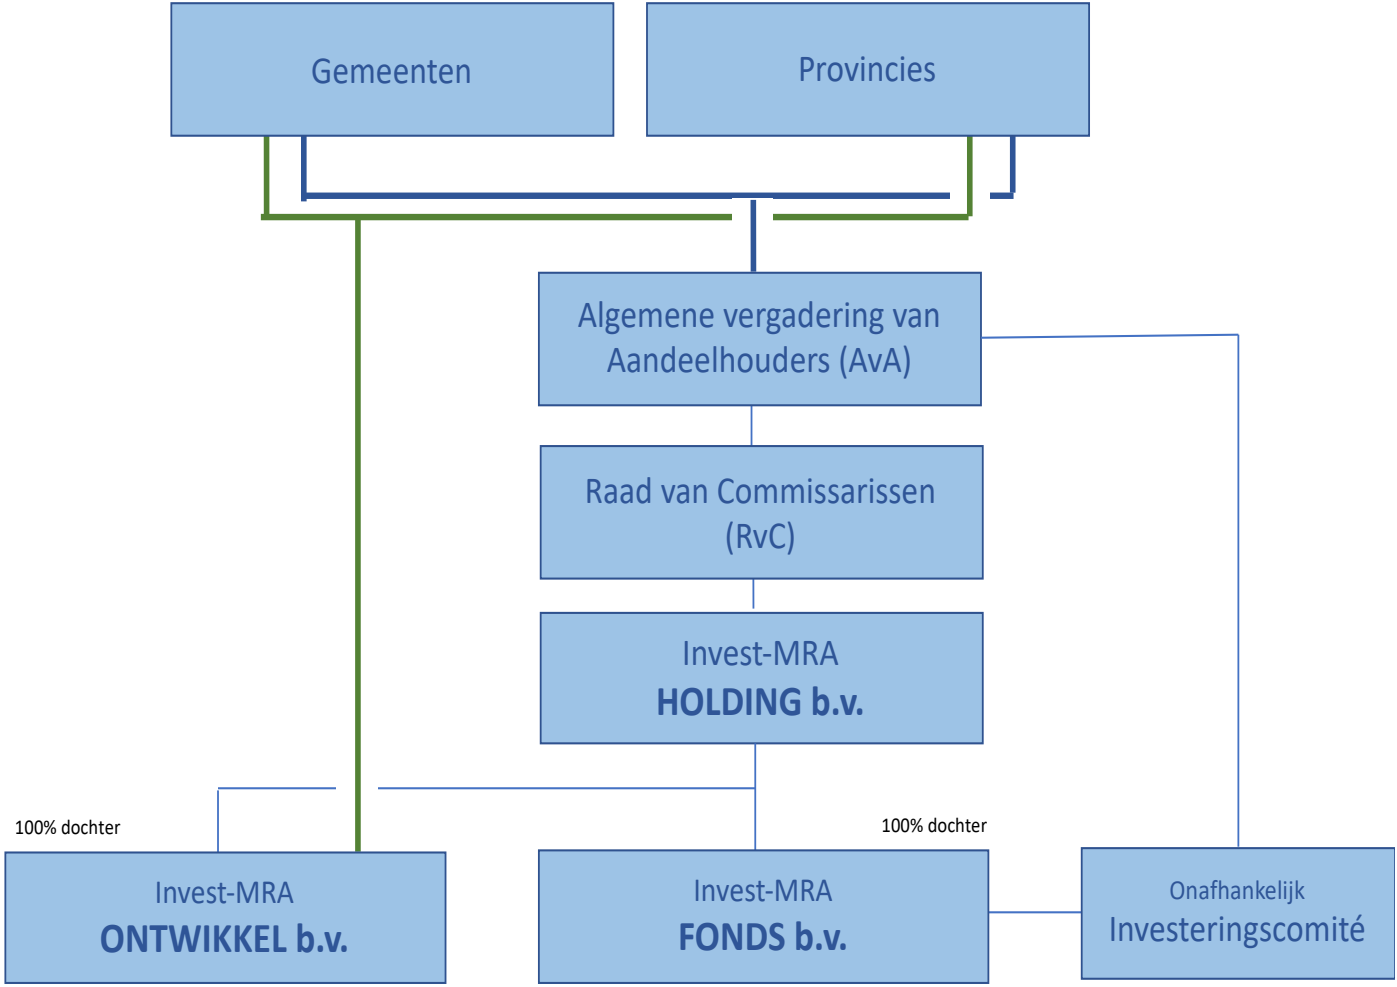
Gemeenten

Provincies

Algemene vergadering van Aandeelhouders (AvA)

Raad van Commissarissen (RvC)

Invest-MRA
HOLDING b.v.

100% dochter

100% dochter

Invest-MRA
ONTWIKKEL b.v.

Invest-MRA
FONDS b.v.

Onafhankelijk
Investeringscomité